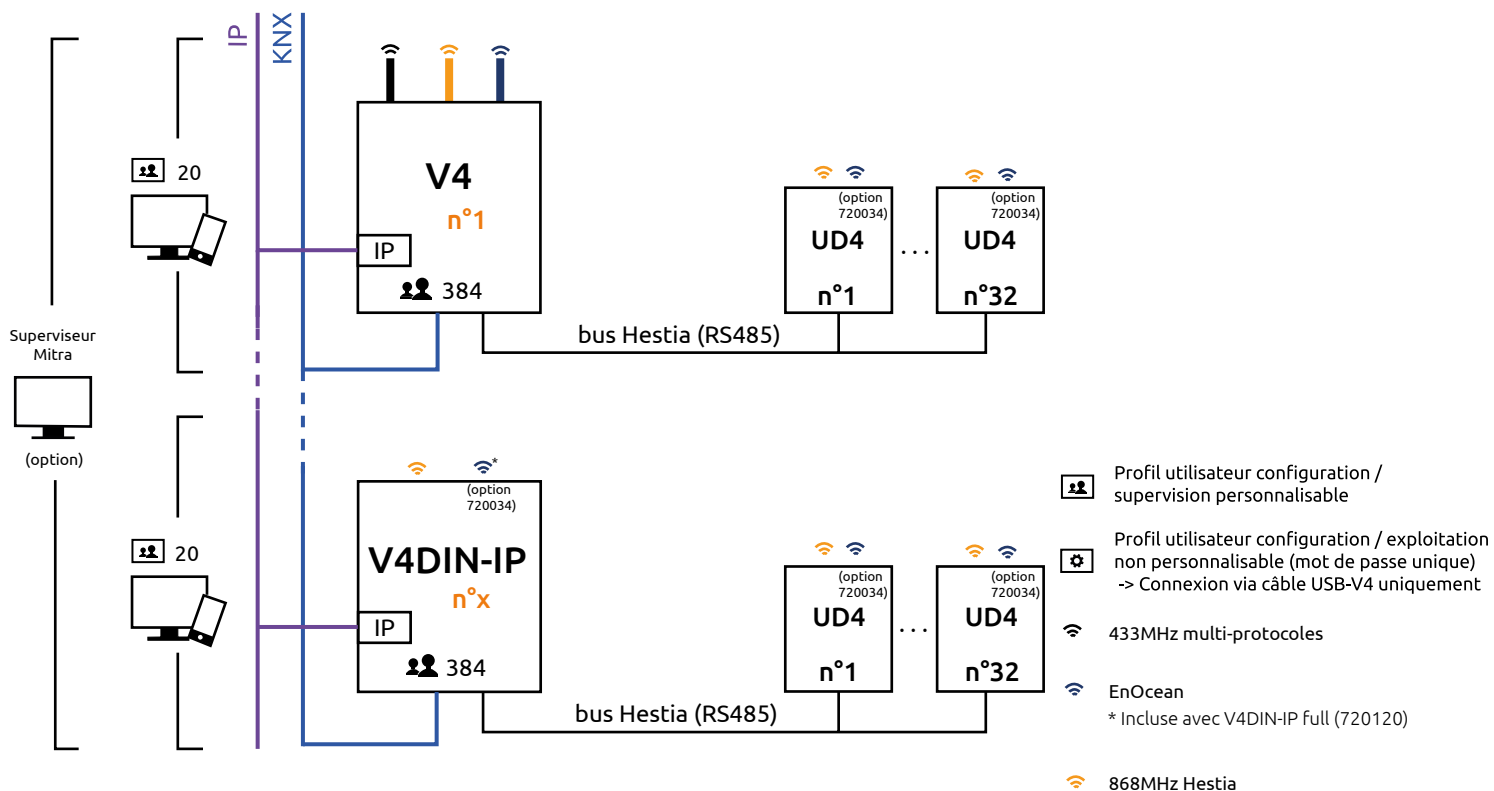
IP
KNX

20

V4
n°1
IP
384

(option 720034)
UD4
n°1

. . .

(option 720034)
UD4
n°32

bus Hestia (RS485)

Superviseur
Mitra

(option)

20

*
(option 720034)
V4DIN-IP
n°x
IP
384

(option 720034)
UD4
n°1

. . .

(option 720034)
UD4
n°32

bus Hestia (RS485)

Profil utilisateur configuration / supervision personnalisable

Profil utilisateur configuration / exploitation non personnalisable (mot de passe unique)
-> Connexion via câble USB-V4 uniquement

433MHz multi-protocoles

EnOcean
* Incluse avec V4DIN-IP full (720120)

868MHz Hestia